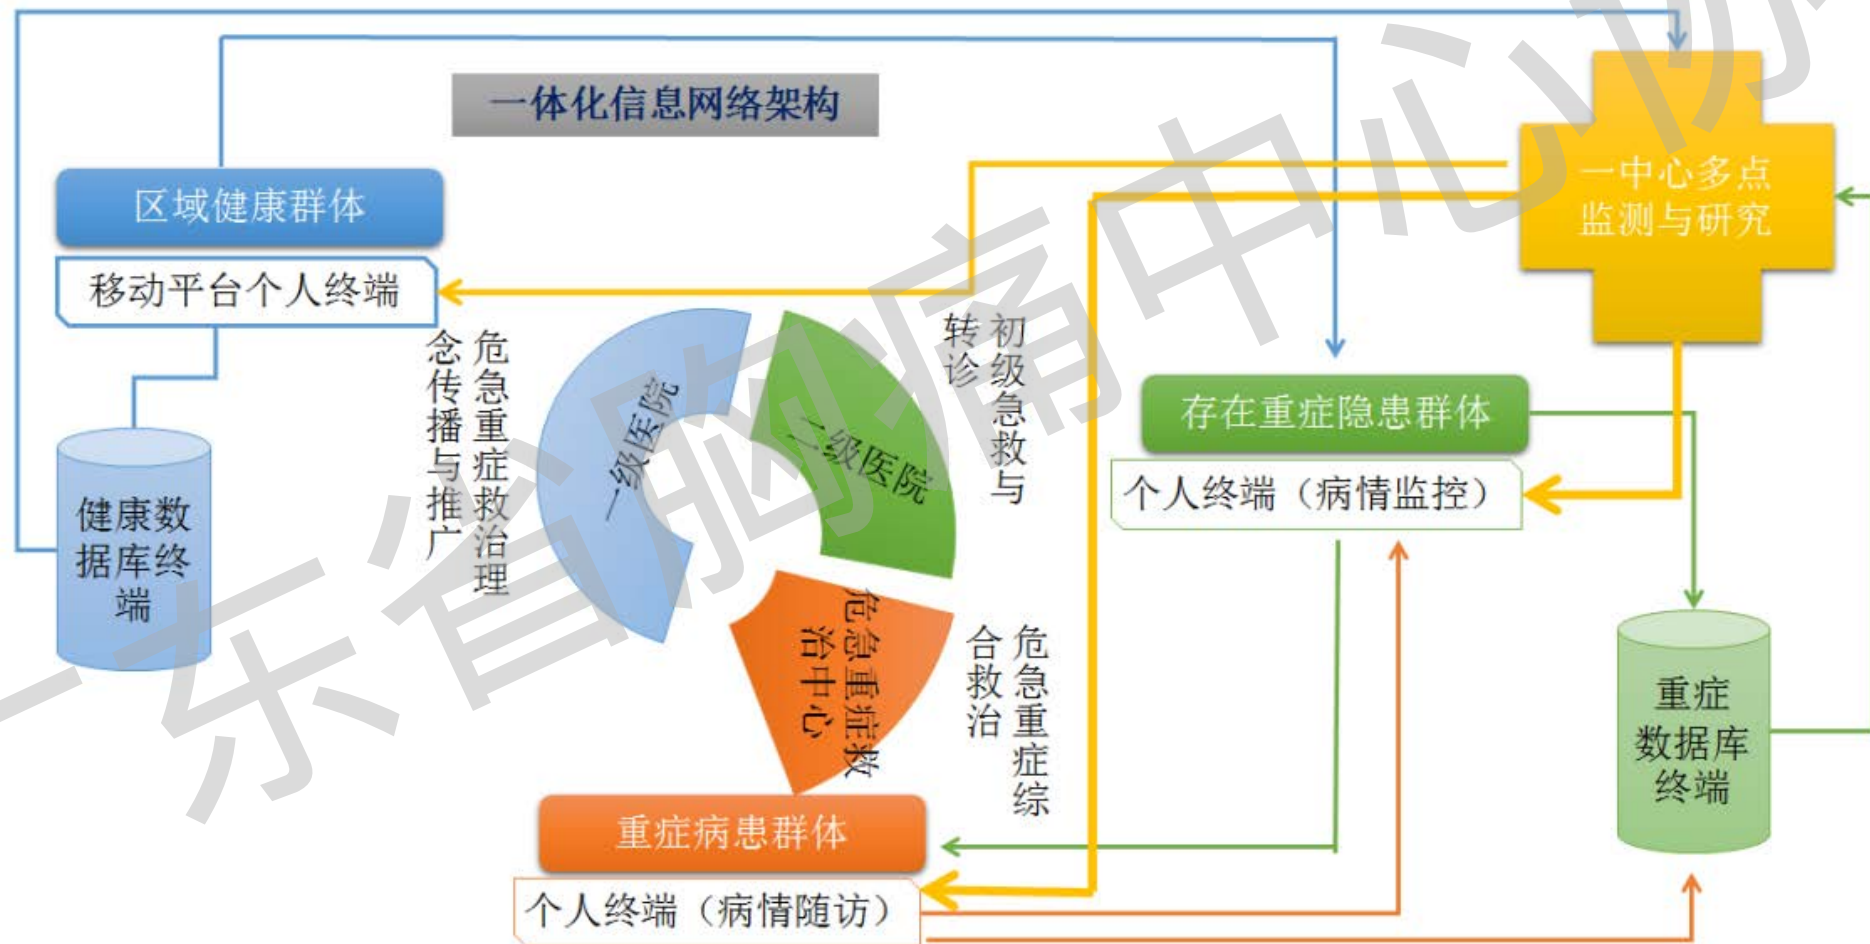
一体化信息网络架构

区域健康群体

移动平台个人终端

健康数据库终端

危急重症救治理念传播与推广

一级医院

二级医院

危急重症救治中心

初级急救与转诊

危急重症综合救治

一中心多点监测与研究

存在重症隐患群体

个人终端（病情监控）

重症数据库终端

重症病患群体

个人终端（病情随访）

广东省胸痛中心协会